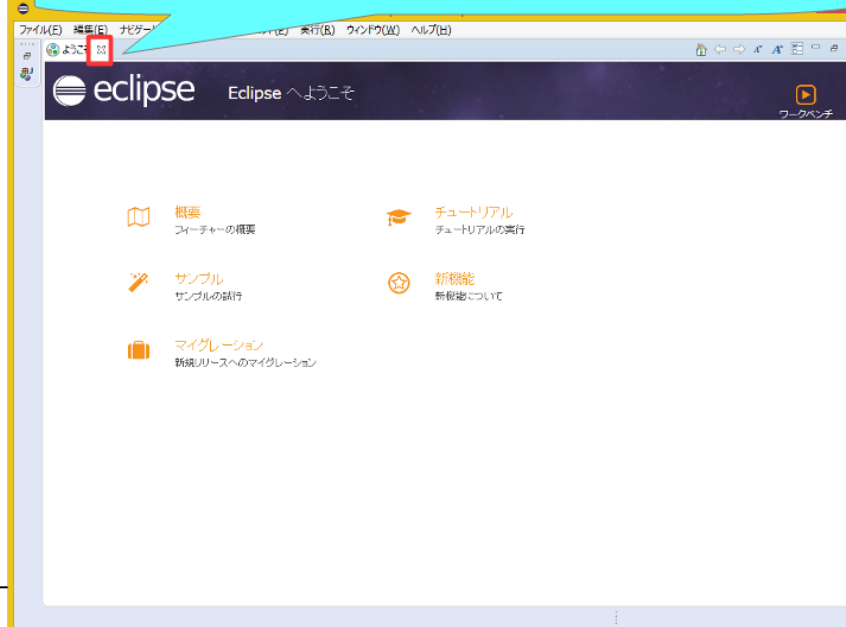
ファイル(F) 編集(E) ナビゲート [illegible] 実行(R) ウィンドウ(W) ヘルプ(H)

ようこそ

eclipse

Eclipse へようこそ

ワークベンチ

概要
フィーチャーの概要

チュートリアル
チュートリアルの実行

サンプル
サンプルの試行

新機能
新機能について

マイグレーション
新規リリースへのマイグレーション